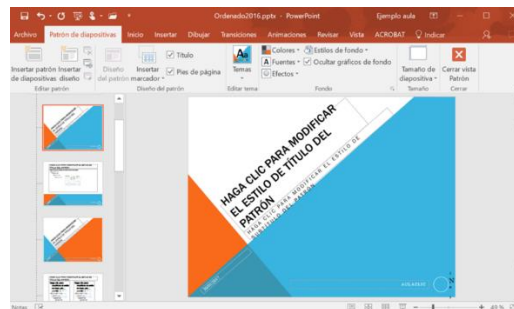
Ordenado2016.pptx - PowerPoint

Ejemplo aula

Archivo

Patrón de diapositivas

Inicio

Insertar

Dibujar

Transiciones

Animaciones

Revisar

Vista

ACROBAT

Indicar

Insertar patrón de diapositivas

Insertar diseño

Diseño del patrón

Insertar marcador

Título

Pies de página

Temas

Colores

Fuentes

Efectos

Estilos de fondo

Ocultar gráficos de fondo

Tamaño de diapositiva

Cerrar vista Patrón

Editar patrón

Diseño del patrón

Editar tema

Fondo

Tamaño

Cerrar

HAGA CLIC PARA MODIFICAR EL ESTILO DE TÍTULO DEL PATRÓN

HAGA CLIC PARA MODIFICAR EL ESTILO DE SUBTÍTULO DEL PATRÓN

Notas

49 %